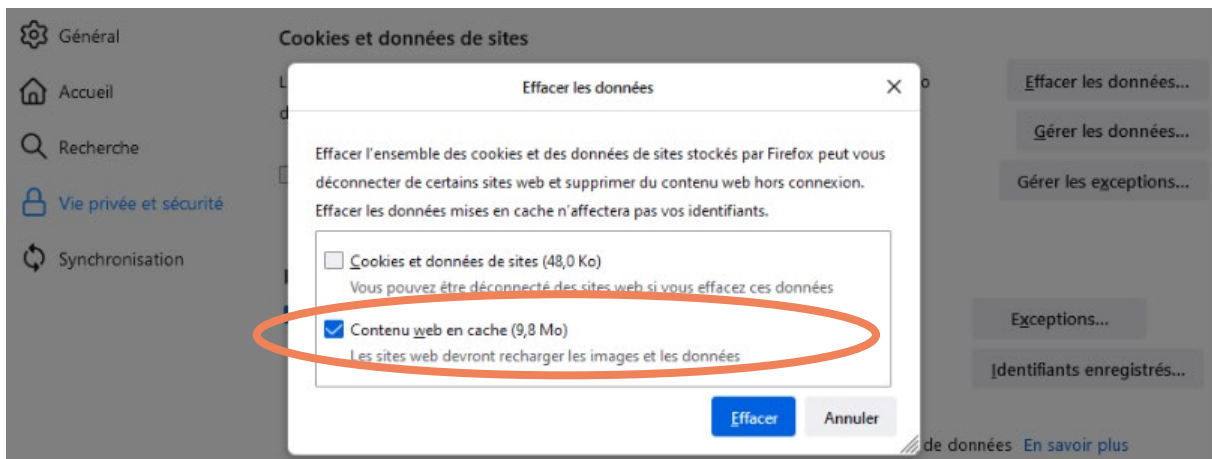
Général
Accueil
Recherche
Vie privée et sécurité
Synchronisation

Cookies et données de sites

Effacer les données...
Gérer les données...
Gérer les exceptions...

Effacer les données

Effacer l'ensemble des cookies et des données de sites stockés par Firefox peut vous déconnecter de certains sites web et supprimer du contenu web hors connexion. Effacer les données mises en cache n'affectera pas vos identifiants.

Cookies et données de sites (48,0 Ko)
Vous pouvez être déconnecté des sites web si vous effacez ces données

Contenu web en cache (9,8 Mo)
Les sites web devront recharger les images et les données

Effacer
Annuler

Exceptions...
Identifiants enregistrés...

de données En savoir plus